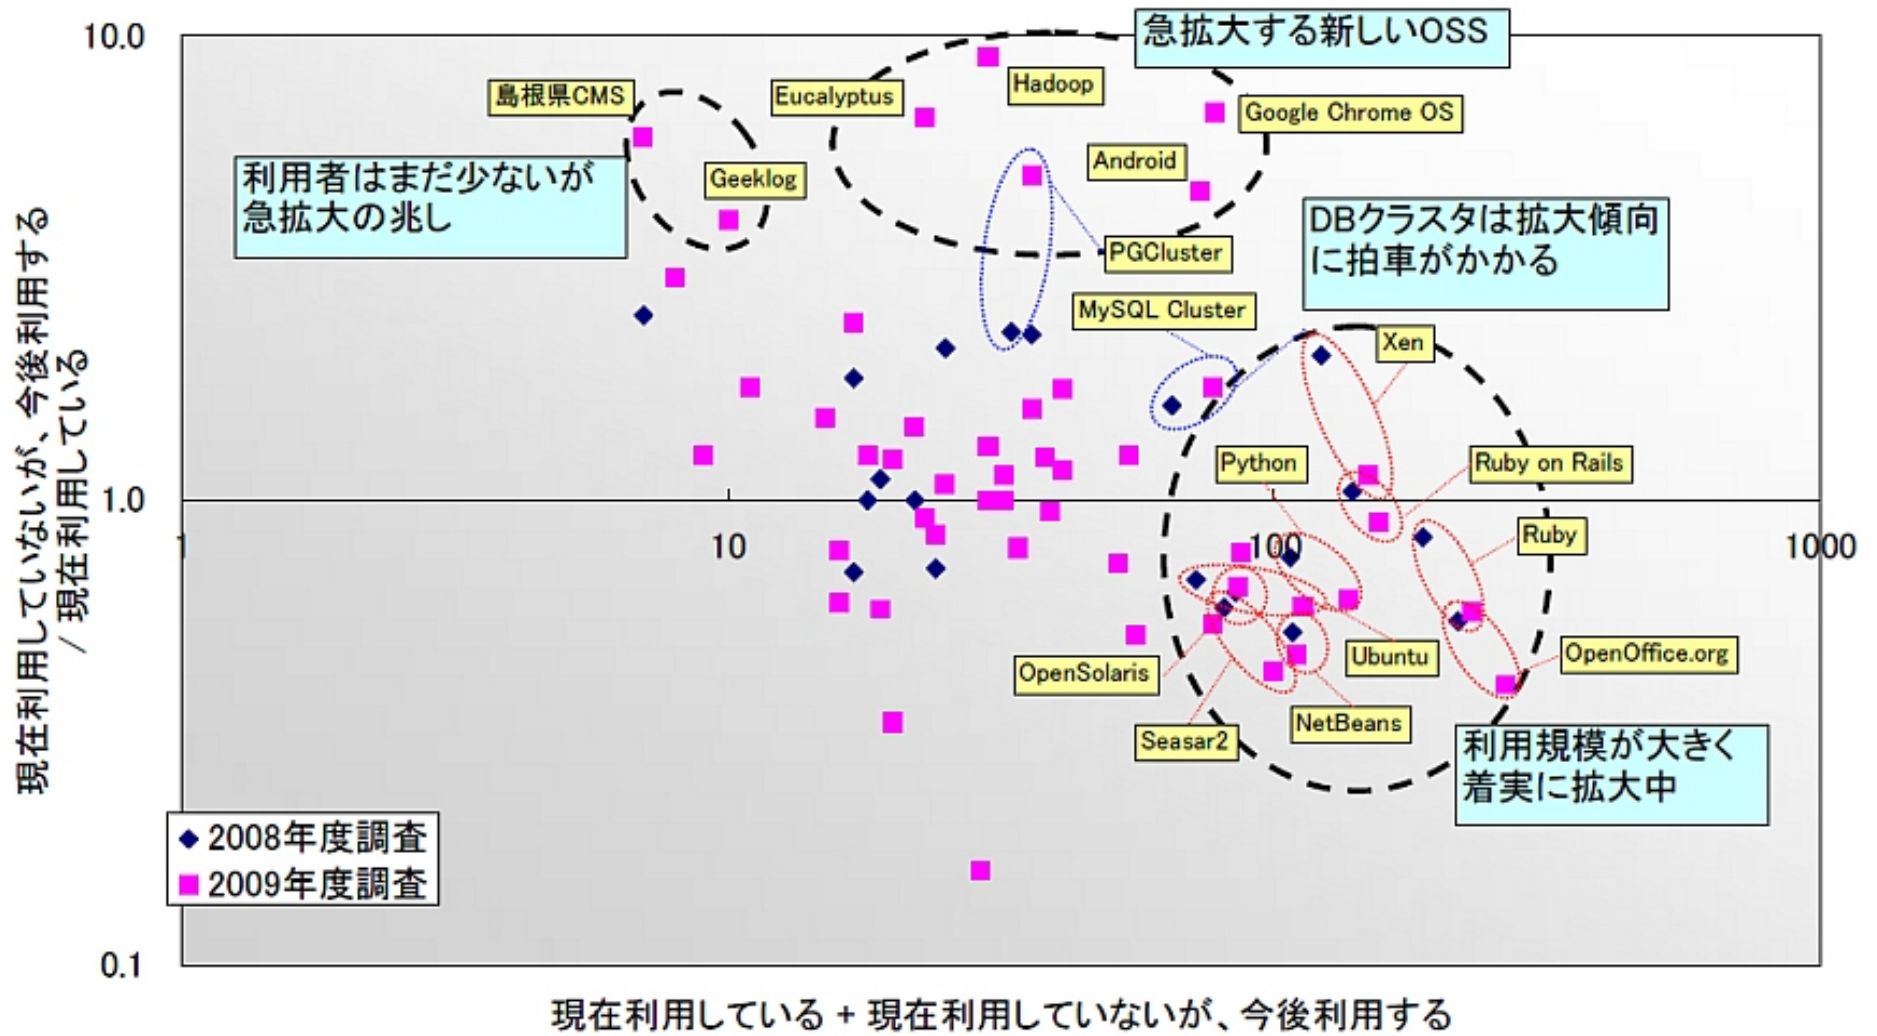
10.0

1.0

0.1

1

10

100

1000

現在利用していないが、今後利用する / 現在利用している

現在利用している + 現在利用していないが、今後利用する

急拡大する新しいOSS

島根県CMS

Eucalyptus

Hadoop

Google Chrome OS

利用者はまだ少ないが急拡大の兆し

Geeklog

Android

DBクラスタは拡大傾向に拍車がかかる

PGCluster

MySQL Cluster

Xen

Python

Ruby on Rails

Ruby

Ubuntu

OpenOffice.org

OpenSolaris

NetBeans

Seasar2

利用規模が大きく着実に拡大中

◆ 2008年度調査

■ 2009年度調査